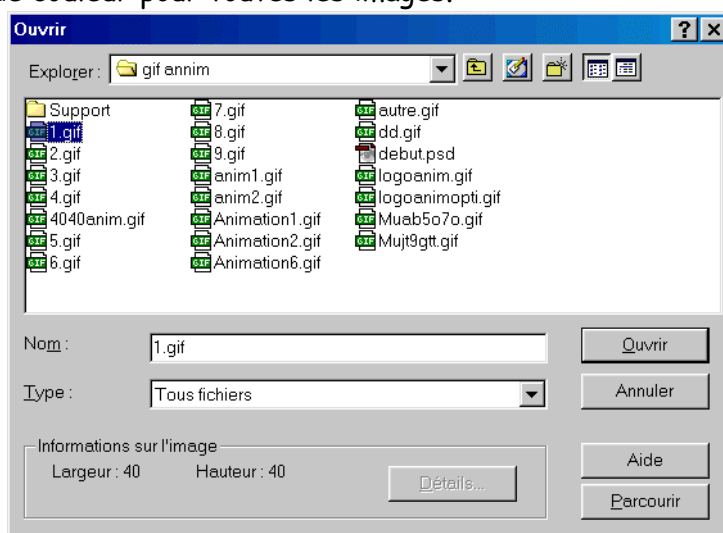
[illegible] couleur pour toutes les images.

Ouvrir

?

Explorer : gif annim

Support
1.gif
2.gif
3.gif
4.gif
4040anim.gif
5.gif
6.gif

7.gif
8.gif
9.gif
anim1.gif
anim2.gif
Animation1.gif
Animation2.gif
Animation6.gif

autre.gif
dd.gif
debut.psd
logoanim.gif
logoanimopti.gif
Muab5o7o.gif
Mujt9gtt.gif

Nom : 1.gif

Ouvrir

Type : Tous fichiers

Annuler

Informations sur l'image
Largeur : 40 Hauteur : 40

Détails...

Aide

Parcourir